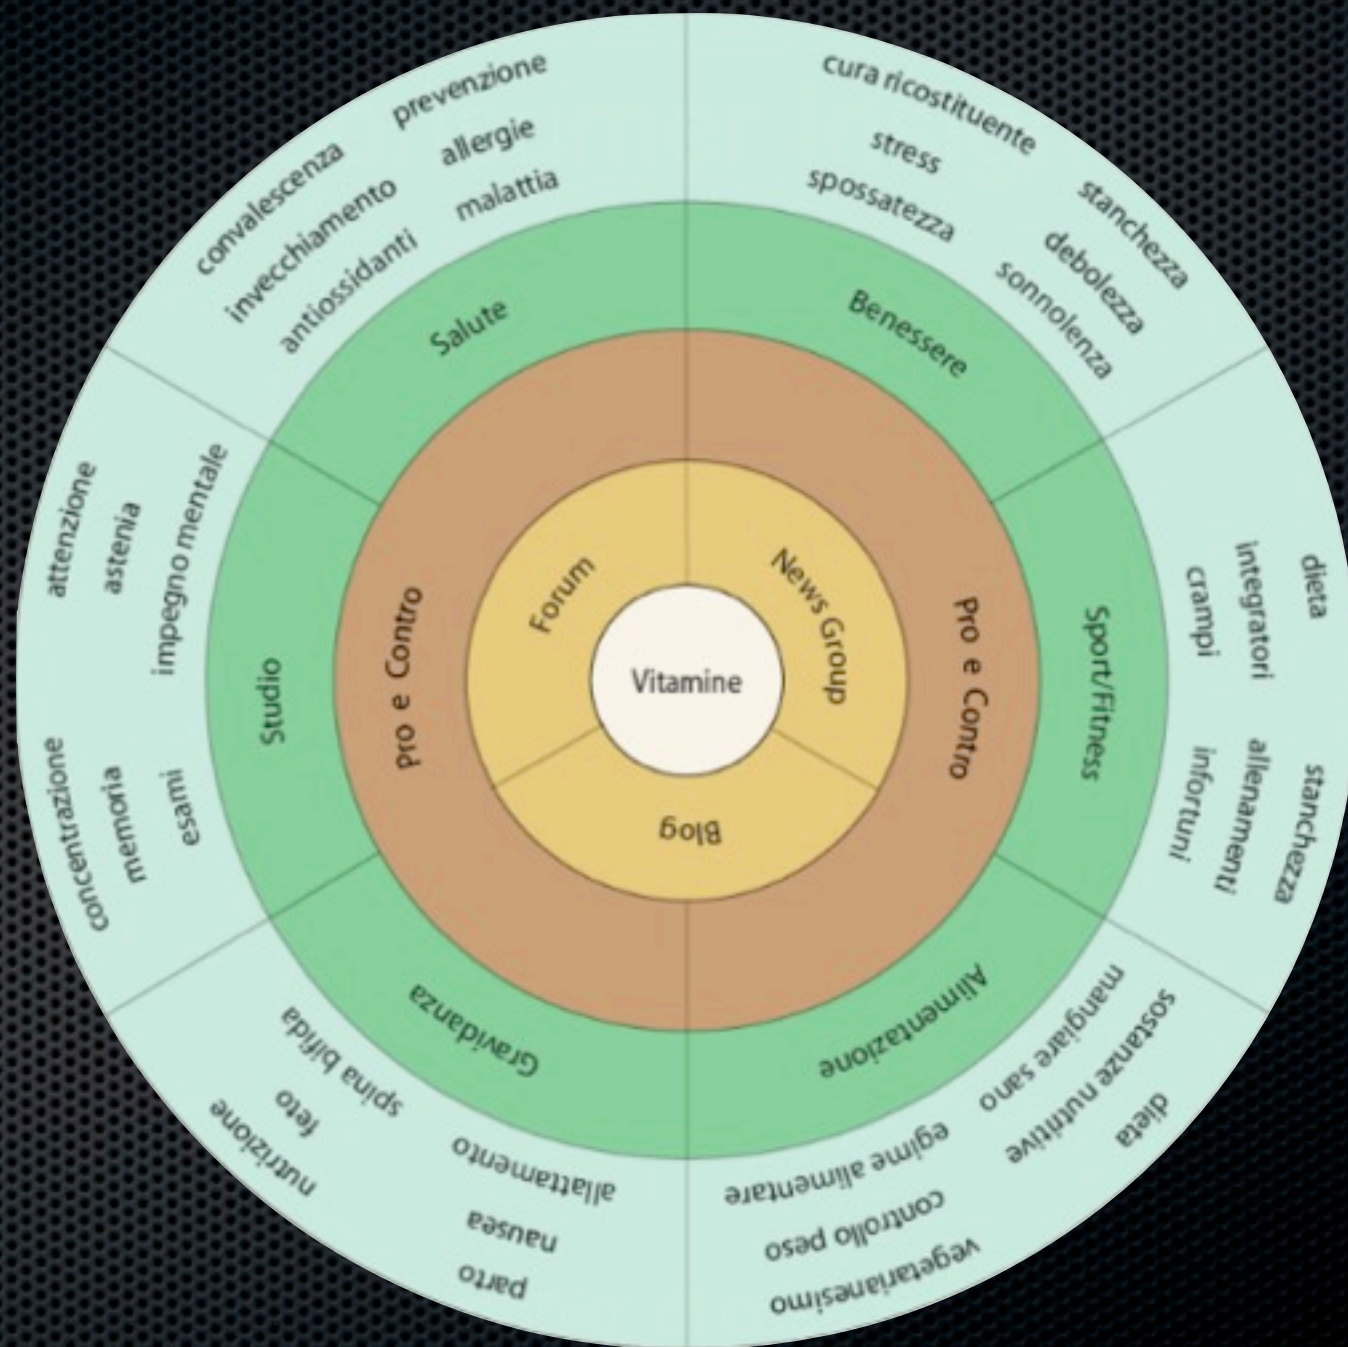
Vitamine

Forum
News Group
Blog

Pro e Contro
Pro e Contro

Salute
Benessere
Sport/Fitness
Alimentazione
Gravidanza
Studio

convalescenza
prevenzione
invecchiamento
allergie
antiossidanti
malattia

cura ricostituente
stress
spossatezza
stanchezza
debolezza
sonnolenza

dieta
integratori
crampi
stanchezza
allenamenti
infortuni

sostanze nutritive
mangiare sano
dieta
egime alimentare
controllo peso
vegetarianesimo

spina bifida
feto
nutrizione
allattamento
nausea
parto

attenzione
astenia
impegno mentale
concentrazione
memoria
esami